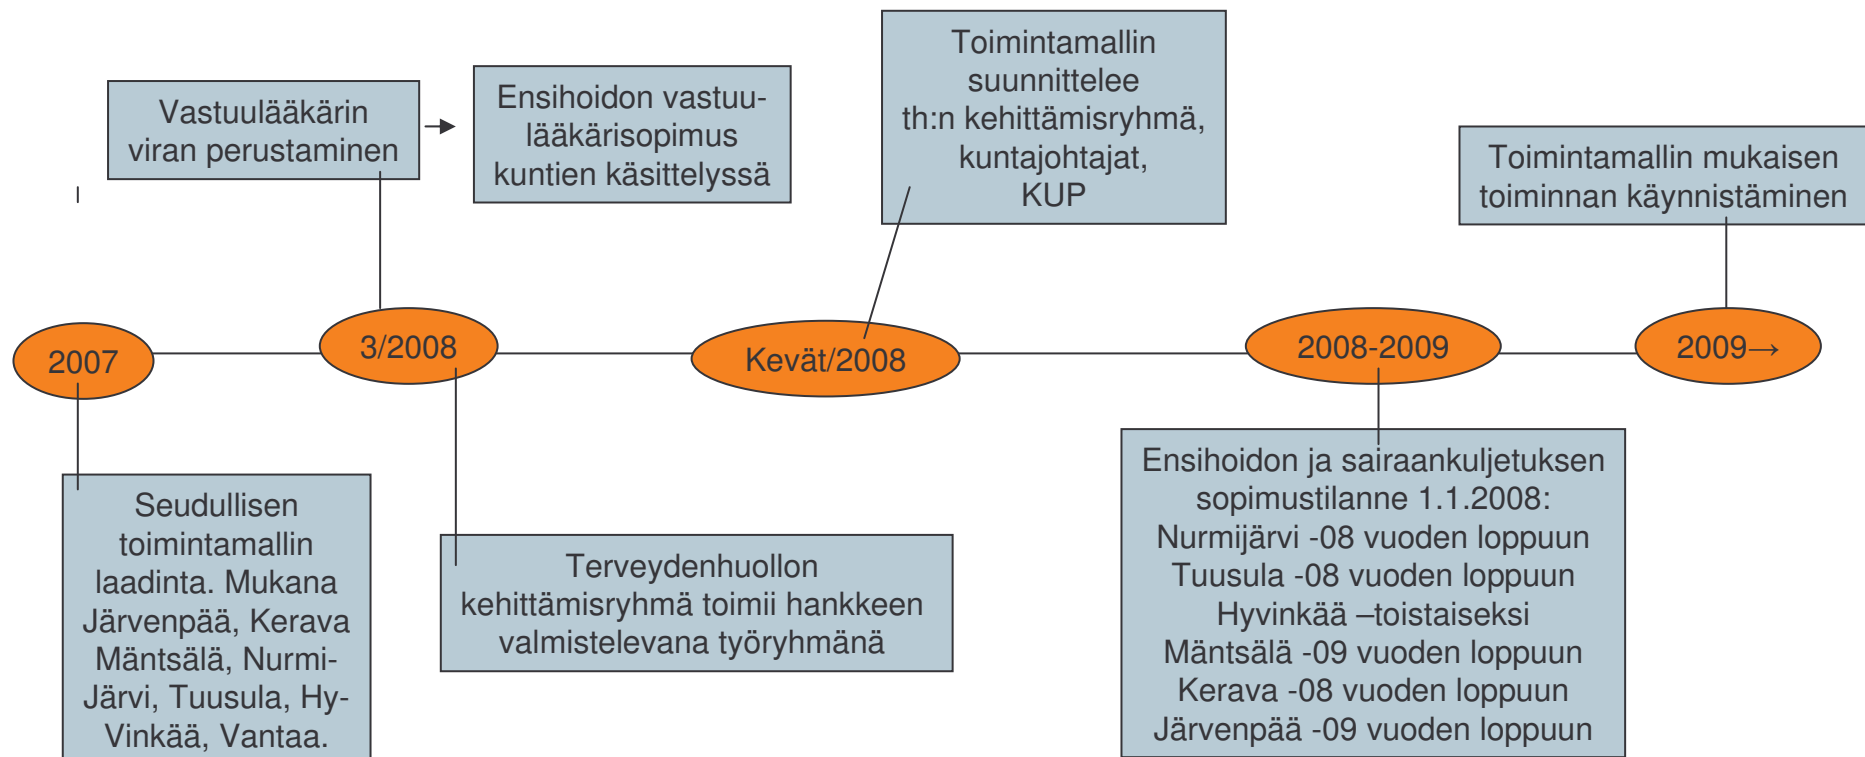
Vastuulääkärin viran perustaminen

Ensihoidon vastuulääkärisopimus kuntien käsittelyssä

Toimintamallin suunnittelee th:n kehittämisryhmä, kuntajohtajat, KUP

Toimintamallin mukaisen toiminnan käynnistäminen

2007

3/2008

Kevät/2008

2008-2009

2009→

Seudullisen toimintamallin laadinta. Mukana Järvenpää, Kerava Mäntsälä, Nurmi-Järvi, Tuusula, Hy-Vinkää, Vantaa.

Terveydenhuollon kehittämisryhmä toimii hankkeen valmistelevana työryhmänä

Ensihoidon ja sairaankuljetuksen sopimustilanne 1.1.2008:
Nurmijärvi -08 vuoden loppuun
Tuusula -08 vuoden loppuun
Hyvinkää –toistaiseksi
Mäntsälä -09 vuoden loppuun
Kerava -08 vuoden loppuun
Järvenpää -09 vuoden loppuun